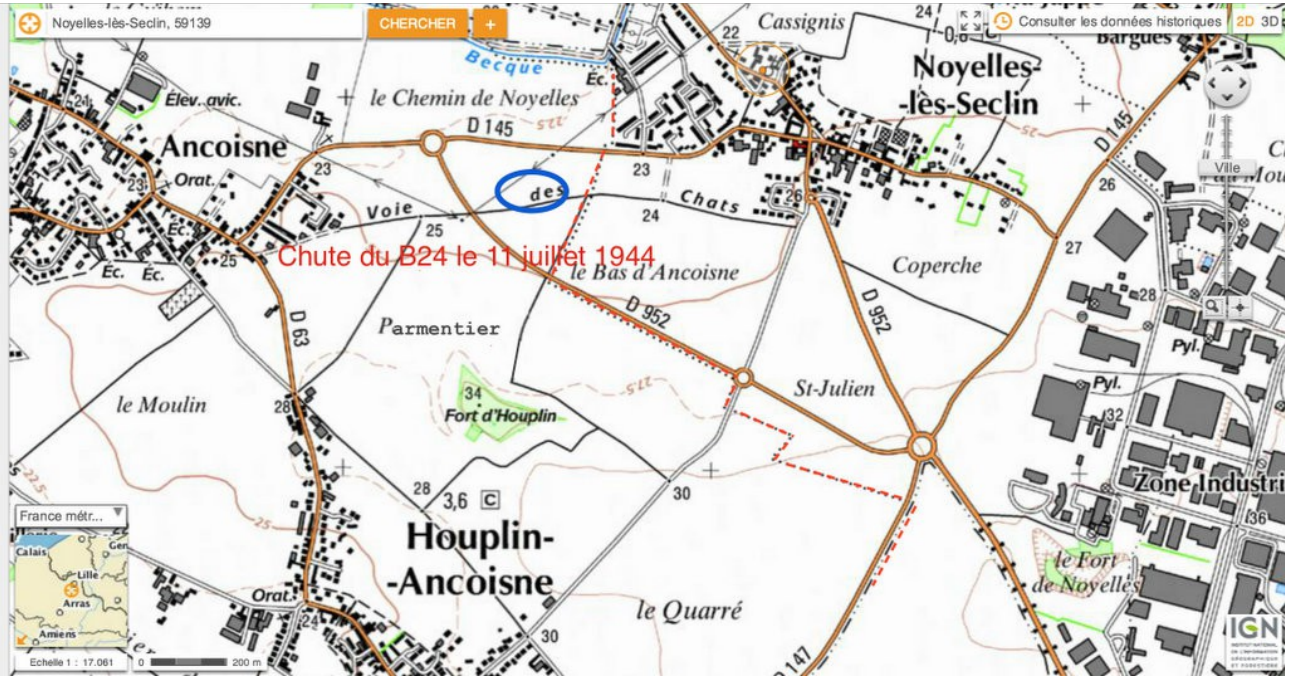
Noyelles-lès-Seclin, 59139
CHERCHER
+
Consulter les données historiques
2D 3D

Cassignis
24
0,6
Bargues
Noyelles-lès-Seclin
Becque
Éc.
22
le Chemin de Noyelles
Élev. avic.
24
Ancoisne
D 145
D 145
Orat.
23
23
23
Voie
des
Chats
24
25
25
Éc.
Éc.
Éc.
26
27
26
Ville
Chute du B24 le 11 juillet 1944
le Bas d'Ancoisne
Coperche
D 952
D 952
28
Parmentier
D 63
Pyl.
Pyl.
le Moulin
34
Fort d'Houplin
St-Julien
28
32
Zone Industri
28
3,6
C
30
36
Houplin-Ancoisne
le Fort de Noyelles
le Quarré
Orat.
24
30
D 147
France métr...
Calais
Lille
Arras
Amiens
Gen
Echelle 1 : 17 061
0
200 m
IGN